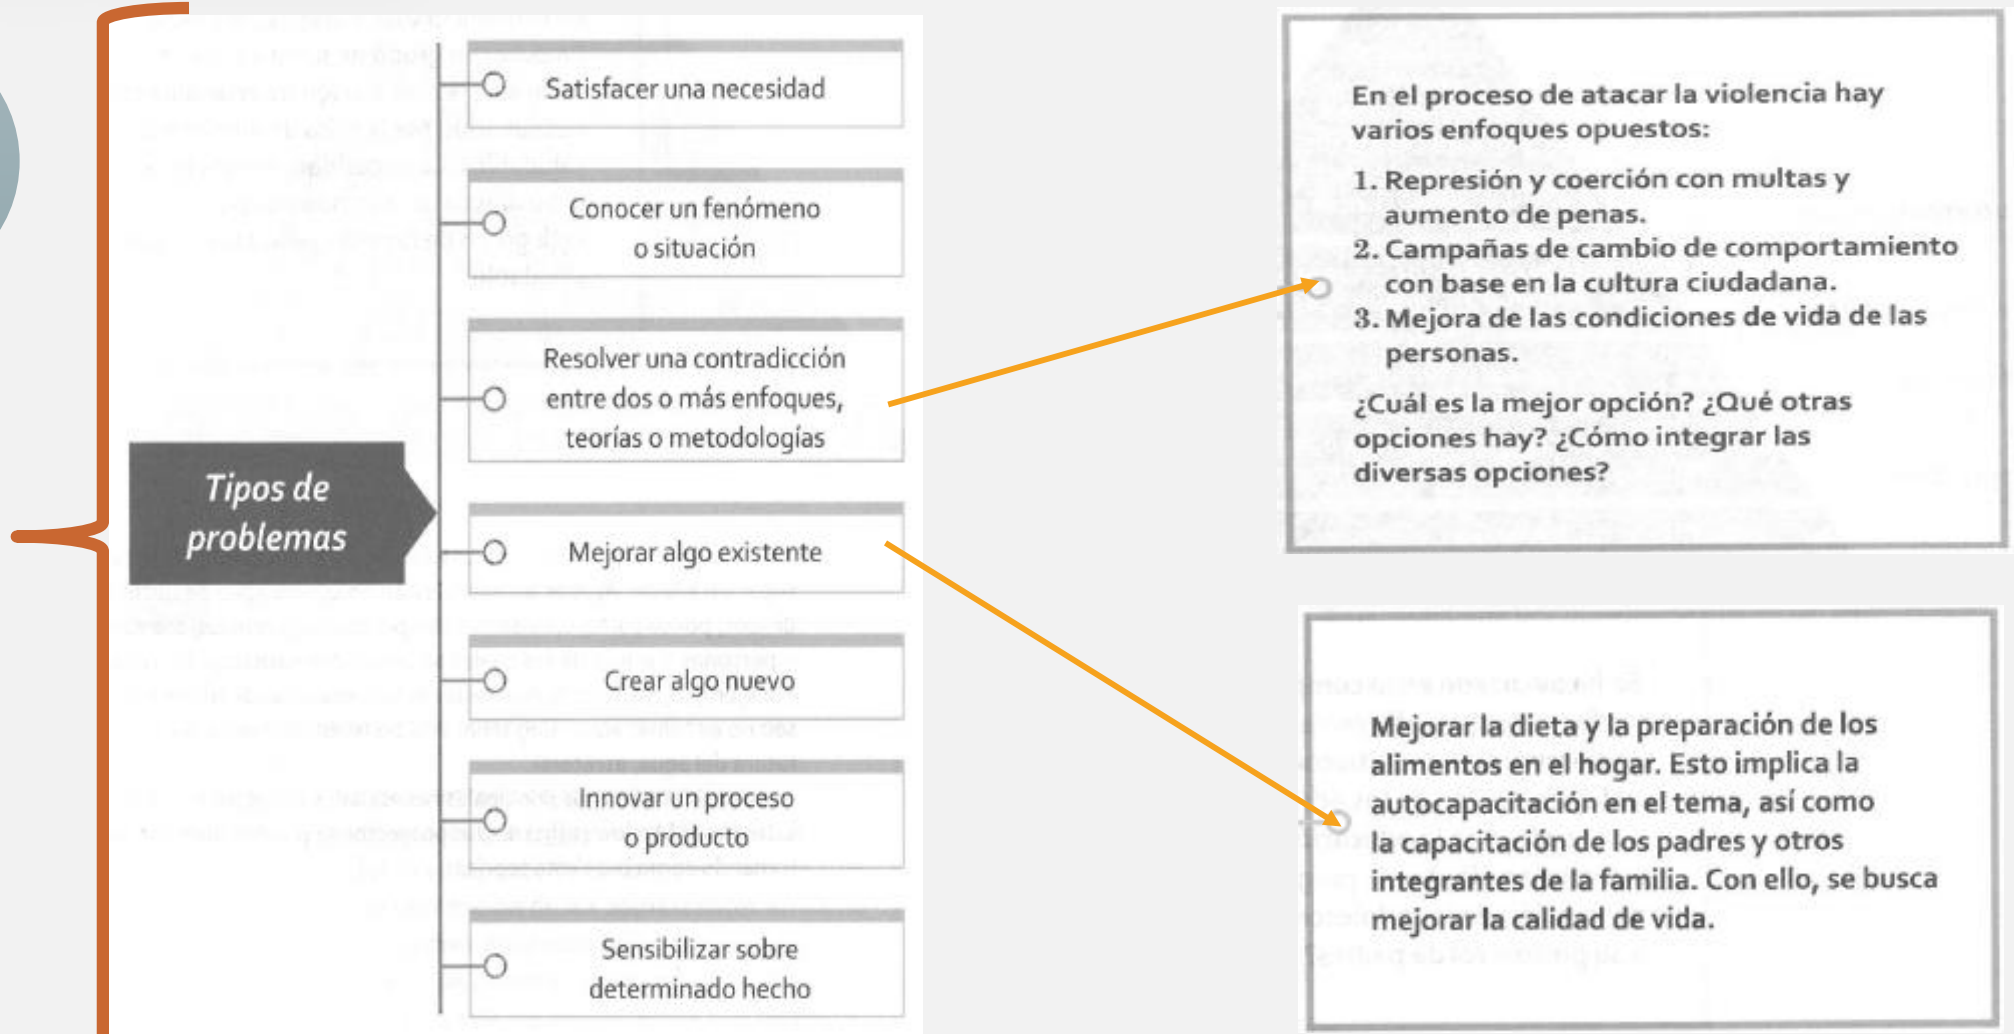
Tipos de problemas

Satisfacer una necesidad

Conocer un fenómeno o situación

Resolver una contradicción entre dos o más enfoques, teorías o metodologías

Mejorar algo existente

Crear algo nuevo

Innovar un proceso o producto

Sensibilizar sobre determinado hecho

En el proceso de atacar la violencia hay varios enfoques opuestos:

1. Represión y coerción con multas y aumento de penas.
2. Campañas de cambio de comportamiento con base en la cultura ciudadana.
3. Mejora de las condiciones de vida de las personas.

¿Cuál es la mejor opción? ¿Qué otras opciones hay? ¿Cómo integrar las diversas opciones?

Mejorar la dieta y la preparación de los alimentos en el hogar. Esto implica la autocapacitación en el tema, así como la capacitación de los padres y otros integrantes de la familia. Con ello, se busca mejorar la calidad de vida.